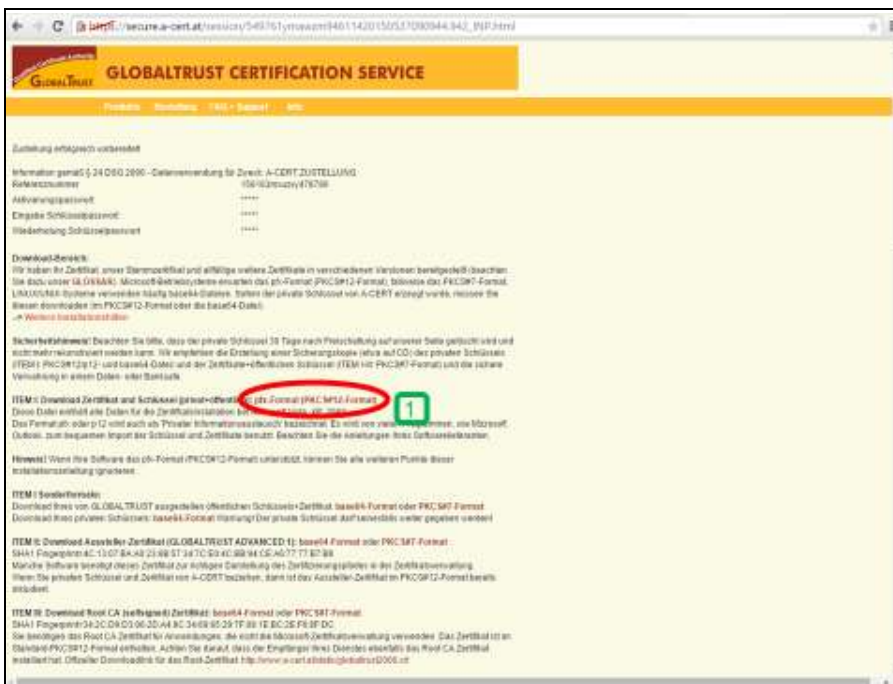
https://secure.a-cert.at/session/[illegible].html

GLOBALTRUST

GLOBALTRUST CERTIFICATION SERVICE

Produkte Bestellung FAQ / Support Info

Zustellung erfolgreich vorbereitet

Information gemäß § 24 DSG 2000 - Datenverwendung für Zweck: A-CERT ZUSTELLUNG
Referenznummer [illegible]
Aktivierungspasswort *****
Eingabe Schlüsselpasswort *****
Wiederholung Schlüsselpasswort *****

Download-Bereich:
Wir haben Ihr Zertifikat, unser Stammzertifikat und allfällige weitere Zertifikate in verschiedenen Versionen bereitgestellt (beachten Sie dazu unser GLOSSAR). Microsoft-Betriebssysteme erwarten das pfx-Format (PKCS#12-Format), teilweise das PKCS#7-Format, LINUX/UNIX-Systeme verwenden häufig base64-Dateien. Sofern der private Schlüssel von A-CERT erzeugt wurde, müssen Sie diesen downloaden (im PKCS#12-Format oder die base64-Datei).
-> Weitere Installationshilfen

Sicherheitshinweis! Beachten Sie bitte, dass der private Schlüssel 30 Tage nach Freischaltung auf unserer Seite gelöscht wird und nicht mehr rekonstruiert werden kann. Wir empfehlen die Erstellung einer Sicherungskopie (etwa auf CD) des privaten Schlüssels (ITEM I: PKCS#12/p12- und base64-Datei) und der Zertifikate+öffentlichen Schlüssel (ITEM VII: PKCS#7-Format) und die sichere Verwahrung in einem Daten- oder Banksafe.

ITEM I: Download Zertifikat und Schlüssel (privat+öffentlich): pfx-Format (PKCS#12-Format)
Diese Datei enthält alle Daten für die Zertifikatsinstallation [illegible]
Das Format pfx oder p12 wird auch als "Private Informations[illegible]" bezeichnet. Es wird von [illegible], wie Microsoft Outlook, zum bequemen Import der Schlüssel und Zertifikate benutzt. Beachten Sie die Anleitungen Ihres Softwareherstellers.

1

Hinweis! Wenn Ihre Software das pfx-Format (PKCS#12-Format) unterstützt, können Sie alle weiteren Punkte dieser Installationsanleitung ignorieren.

ITEM I: Sonderformate:
Download Ihres von GLOBALTRUST ausgestellten öffentlichen Schlüssels+Zertifikat: base64-Format oder PKCS#7-Format
Download Ihres privaten Schlüssels: base64-Format Warnung! Der private Schlüssel darf keinesfalls weiter gegeben werden!

ITEM II: Download Aussteller-Zertifikat (GLOBALTRUST ADVANCED 1): base64-Format oder PKCS#7-Format
SHA1 Fingerprint:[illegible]
Manche Software benötigt dieses Zertifikat zur richtigen Darstellung des Zertifizierungspfades in der Zertifikatsverwaltung. Wenn Sie privaten Schlüssel und Zertifikat von A-CERT beziehen, dann ist das Aussteller-Zertifikat im PKCS#12-Format bereits inkludiert.

ITEM III: Download Root CA (selfsigned) Zertifikat: base64-Format oder PKCS#7-Format
SHA1 Fingerprint:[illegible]
Sie benötigen das Root CA Zertifikat für Anwendungen, die nicht die Microsoft-Zertifikatsverwaltung verwenden. Das Zertifikat ist im Standard-PKCS#12-Format enthalten. Achten Sie darauf, dass der Empfänger Ihres Dienstes ebenfalls das Root CA Zertifikat installiert hat. Offizieller Downloadlink für das Root-Zertifikat: http://www.a-cert.at/static/globaltrust2006.crt